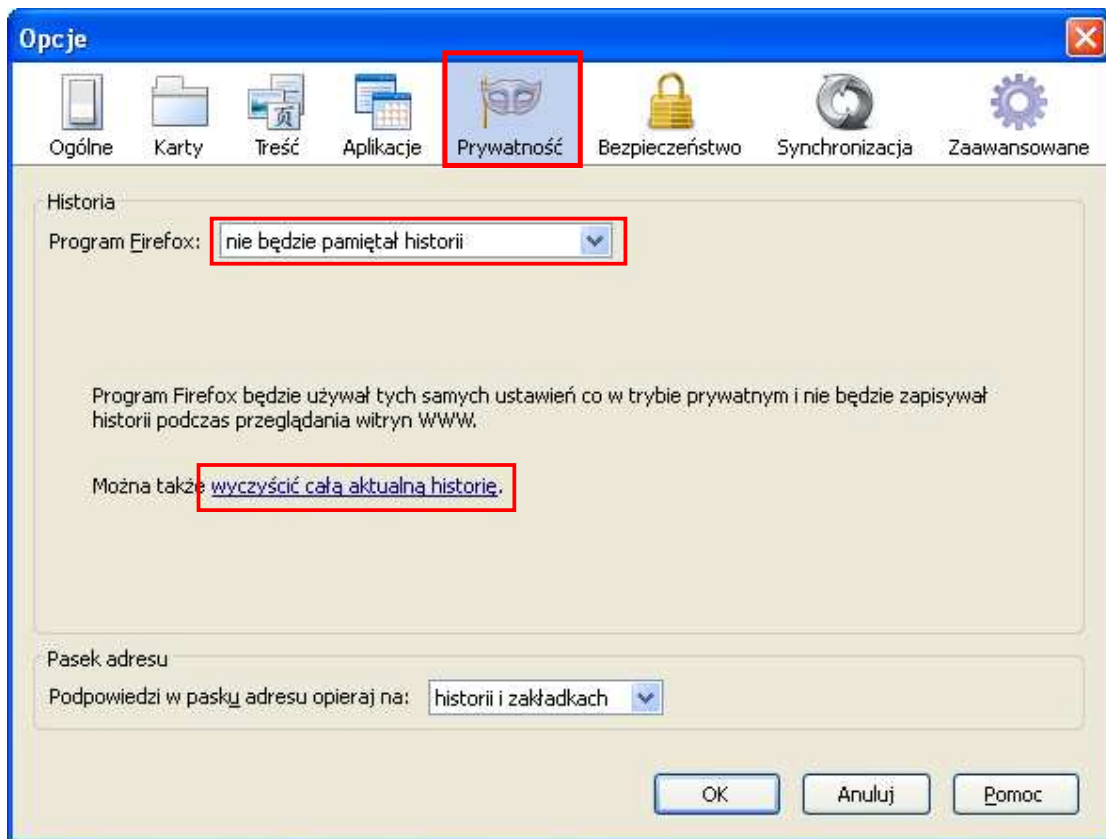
Opcje

Ogólne Karty Treść Aplikacje Prywatność Bezpieczeństwo Synchronizacja Zaawansowane

Historia

Program Firefox: nie będzie pamiętał historii

Program Firefox będzie używał tych samych ustawień co w trybie prywatnym i nie będzie zapisywał historii podczas przeglądania witryn WWW.

Można także wyczyścić całą aktualną historię.

Pasek adresu

Podpowiedzi w pasku adresu opieraj na: historii i zakładkach

OK Anuluj Pomoc